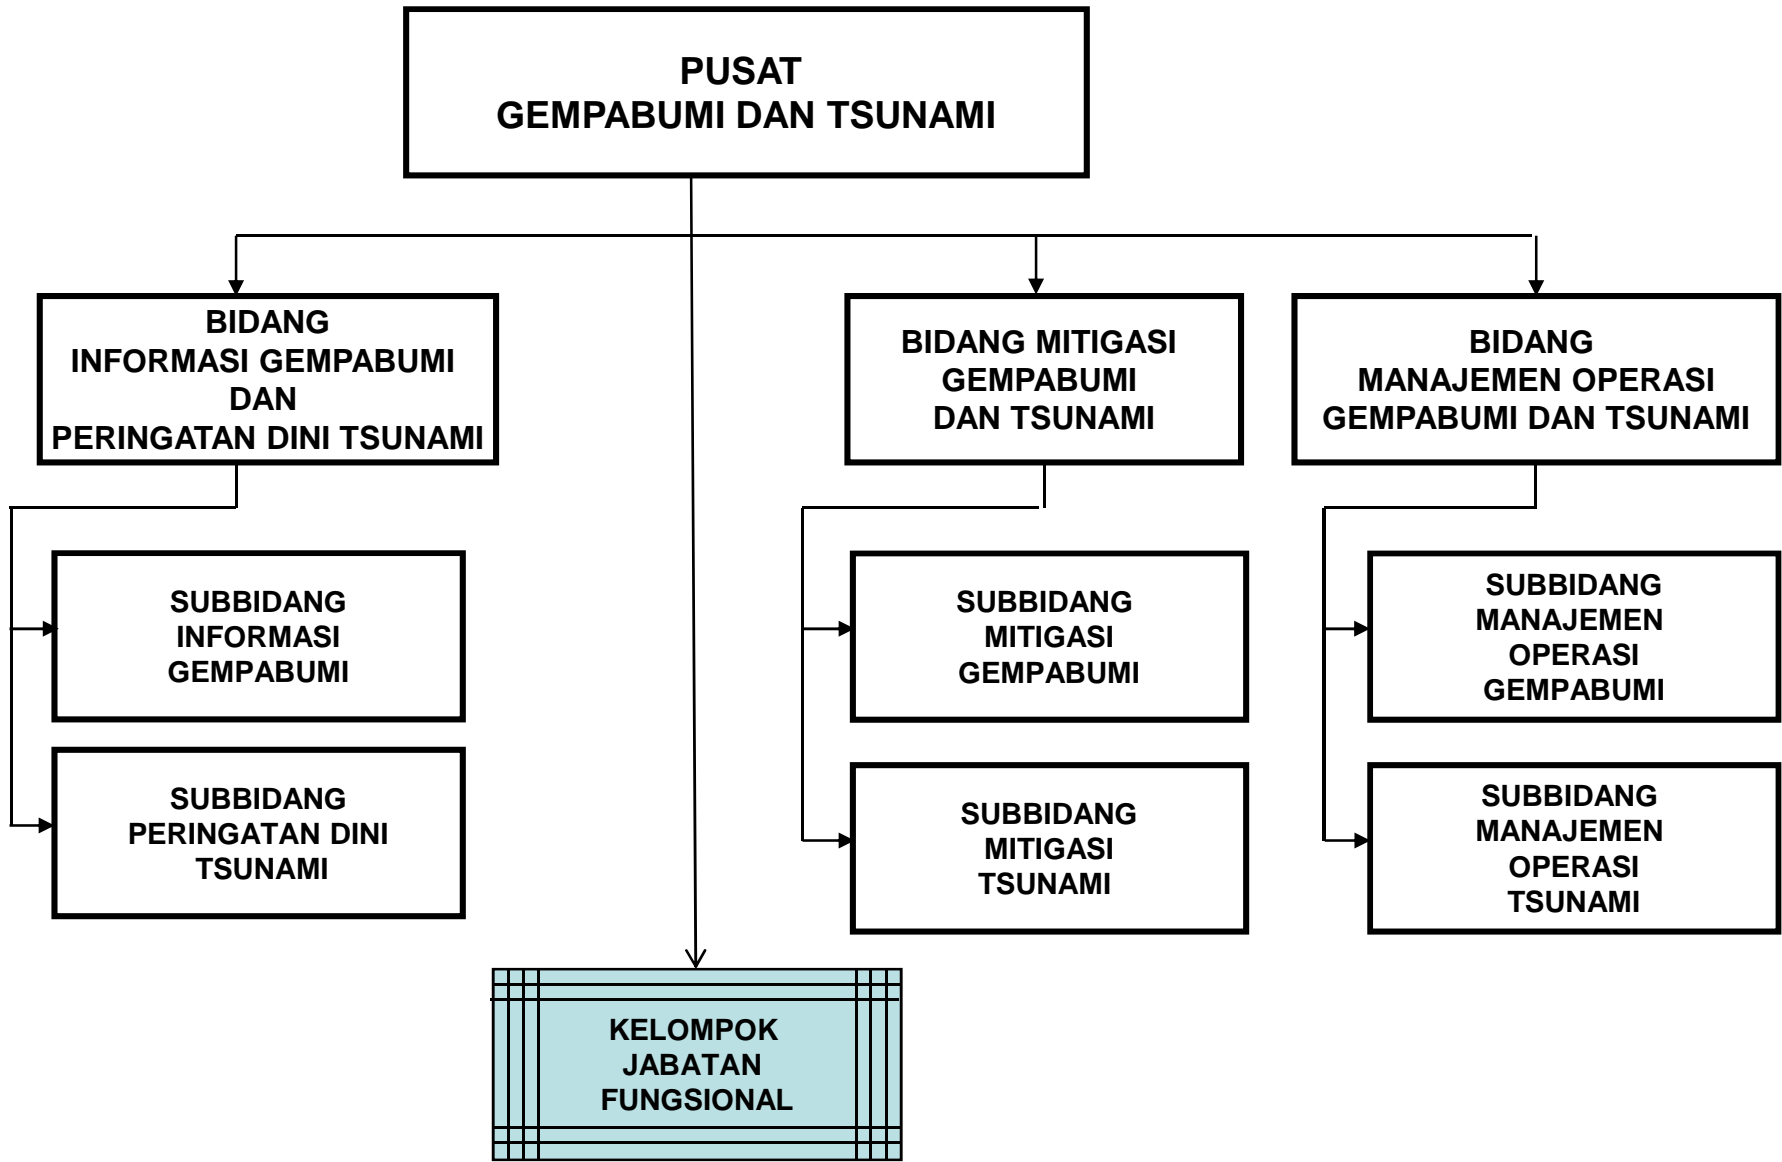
PUSAT
GEMPABUMI DAN TSUNAMI

BIDANG
INFORMASI GEMPABUMI
DAN
PERINGATAN DINI TSUNAMI

SUBBIDANG
INFORMASI
GEMPABUMI

SUBBIDANG
PERINGATAN DINI
TSUNAMI

BIDANG MITIGASI
GEMPABUMI
DAN TSUNAMI

SUBBIDANG
MITIGASI
GEMPABUMI

SUBBIDANG
MITIGASI
TSUNAMI

BIDANG
MANAJEMEN OPERASI
GEMPABUMI DAN TSUNAMI

SUBBIDANG
MANAJEMEN
OPERASI
GEMPABUMI

SUBBIDANG
MANAJEMEN
OPERASI
TSUNAMI

KELOMPOK
JABATAN
FUNGSIONAL